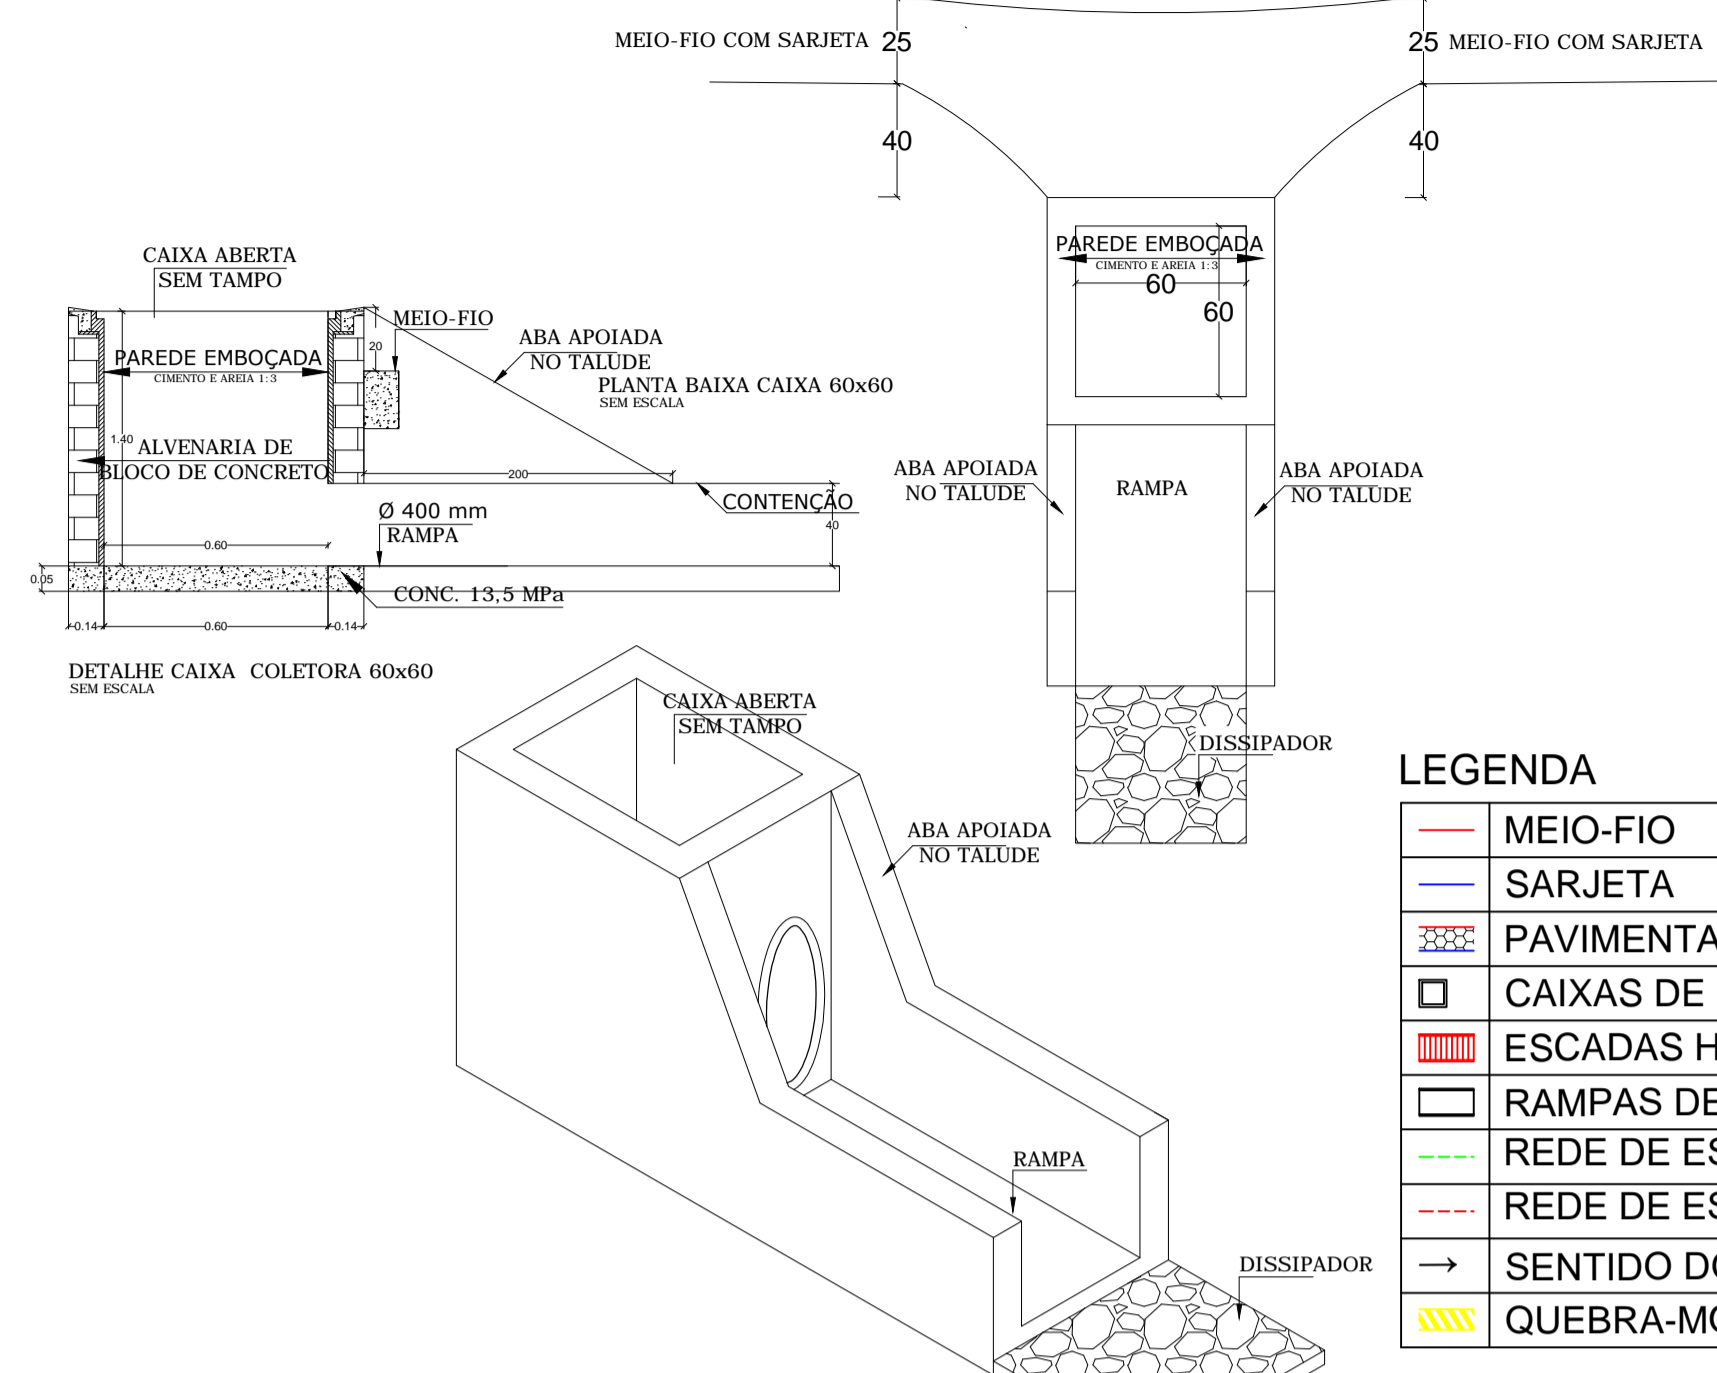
MEIO-FIO COM SARJETA 25

25 MEIO-FIO COM SARJETA

40

40

PAREDE EMBOÇADA
CIMENTO E AREIA 1:3
60
60

CAIXA ABERTA
SEM TAMPO

MEIO-FIO

ABA APOIADA
NO TALUDE

PAREDE EMBOÇADA
CIMENTO E AREIA 1:3

20

PLANTA BAIXA CAIXA 60x60
SEM ESCALA

1.40
ALVENARIA DE
BLOCO DE CONCRETO

200

CONTENÇÃO

40

Ø 400 mm
RAMPA

0.60

0.05

CONC. 13,5 MPa

0.14 0.60 0.14

DETALHE CAIXA COLETORA 60x60
SEM ESCALA

ABA APOIADA
NO TALUDE

RAMPA

ABA APOIADA
NO TALUDE

CAIXA ABERTA
SEM TAMPO

DISSIPADOR

ABA APOIADA
NO TALUDE

LEGENDA

| | |
|---|---|
| | MEIO-FIO |
| | SARJETA |
| | PAVIMENTA |
| | CAIXAS DE |
| | ESCADAS H |
| | RAMPAS DE |
| | REDE DE ES |
| | REDE DE ES |
| → | SENTIDO D |
| | QUEBRA-M |

RAMPA

DISSIPADOR